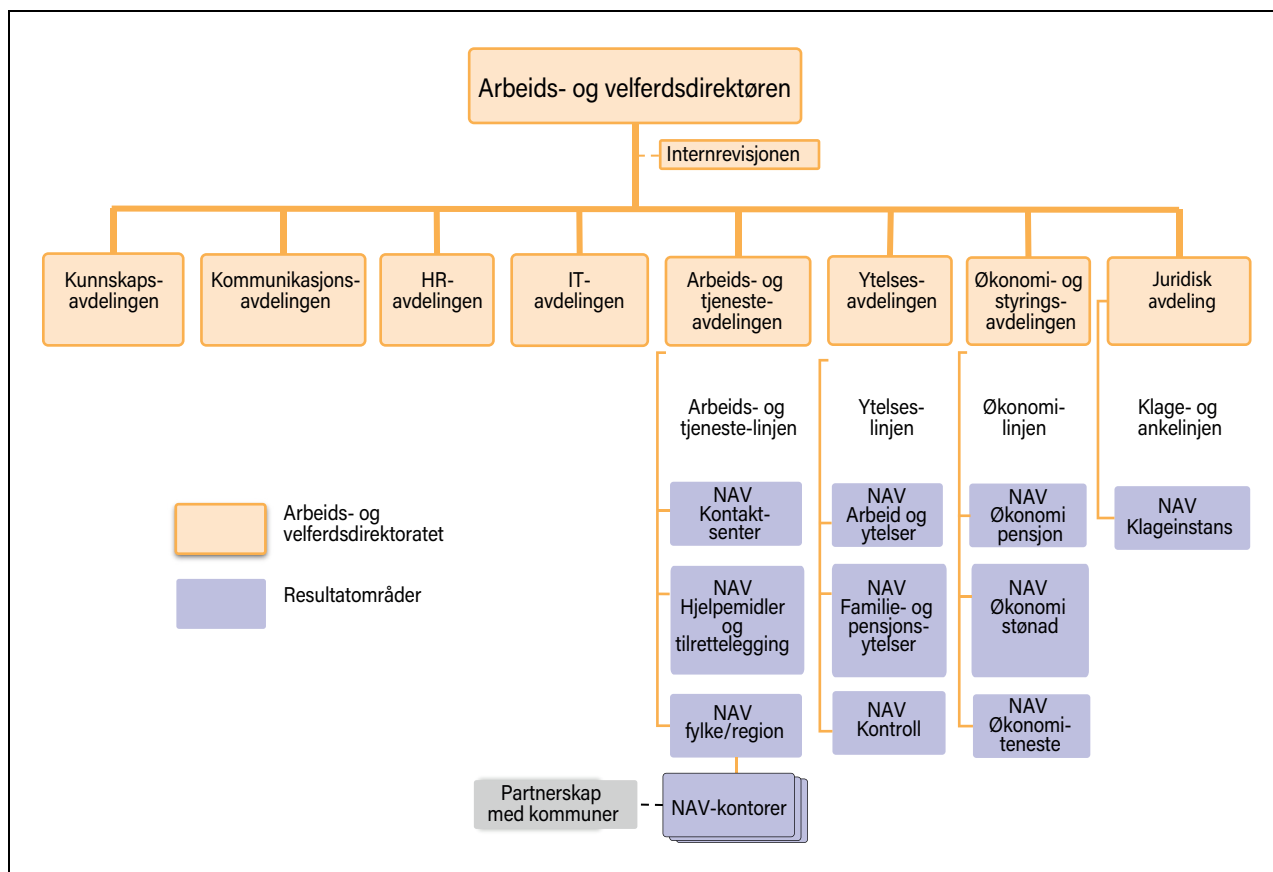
Arbeids- og velferdsdirektøren

Internrevisjonen

Kunnskapsavdelingen

Kommunikasjonsavdelingen

HR-avdelingen

IT-avdelingen

Arbeids- og tjenesteavdelingen

Ytelsesavdelingen

Økonomi- og styringsavdelingen

Juridisk avdeling

Arbeids- og tjeneste-linjen

NAV Kontaktsenter

NAV Hjelpemidler og tilrettelegging

NAV fylke/region

NAV-kontorer

Partnerskap med kommuner

Ytelseslinjen

NAV Arbeid og ytelser

NAV Familie- og pensjonsytelser

NAV Kontroll

Økonomilinjen

NAV Økonomi pensjon

NAV Økonomi stønad

NAV Økonomiteneste

Klage- og ankelinjen

NAV Klageinstans

Arbeids- og velferdsdirektoratet

Resultatområder